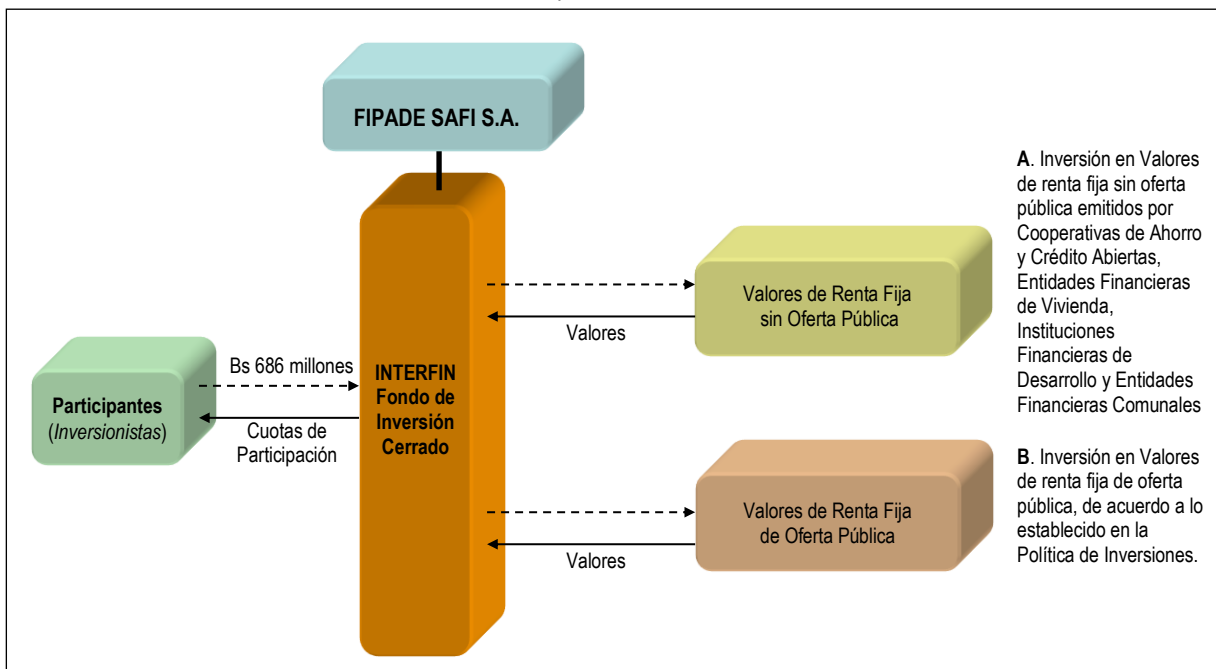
FIPADE SAFI S.A.

A. Inversión en Valores de renta fija sin oferta pública emitidos por Cooperativas de Ahorro y Crédito Abiertas, Entidades Financieras de Vivienda, Instituciones Financieras de Desarrollo y Entidades Financieras Comunales

Valores de Renta Fija sin Oferta Pública

Valores

Participantes (*Inversionistas*)

Bs 686 millones

Cuotas de Participación

INTERFIN Fondo de Inversión Cerrado

B. Inversión en Valores de renta fija de oferta pública, de acuerdo a lo establecido en la Política de Inversiones.

Valores de Renta Fija de Oferta Pública

Valores